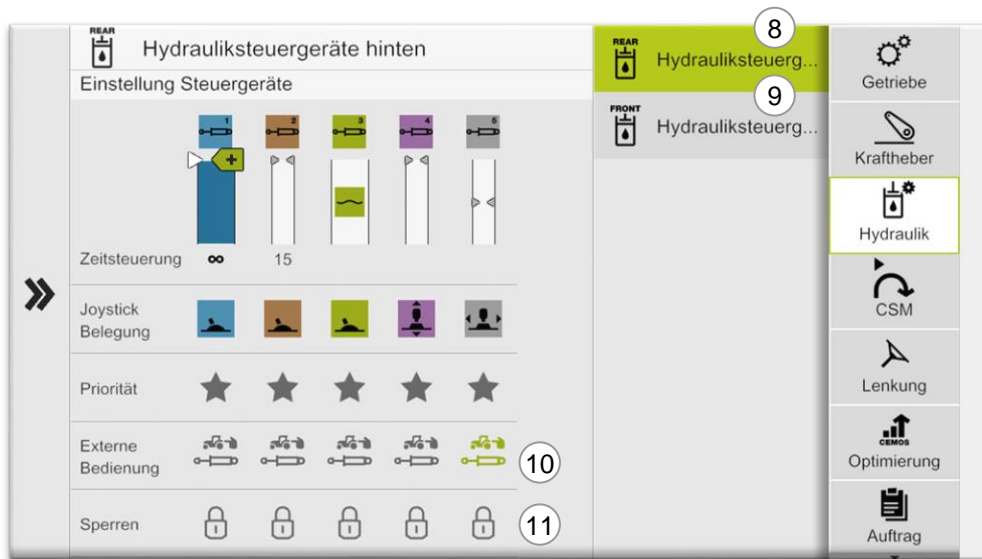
REAR
Hydrauliksteuergeräte hinten
Einstellung Steuergeräte
1 2 3 4 5
Zeitsteuerung ∞ 15
Joystick Belegung
Priorität
Externe Bedienung
10
Sperren
11

8
REAR
Hydrauliksteuerg...
9
FRONT
Hydrauliksteuerg...

Getriebe
Kraftheber
Hydraulik
CSM
Lenkung
CEMOS
Optimierung
Auftrag